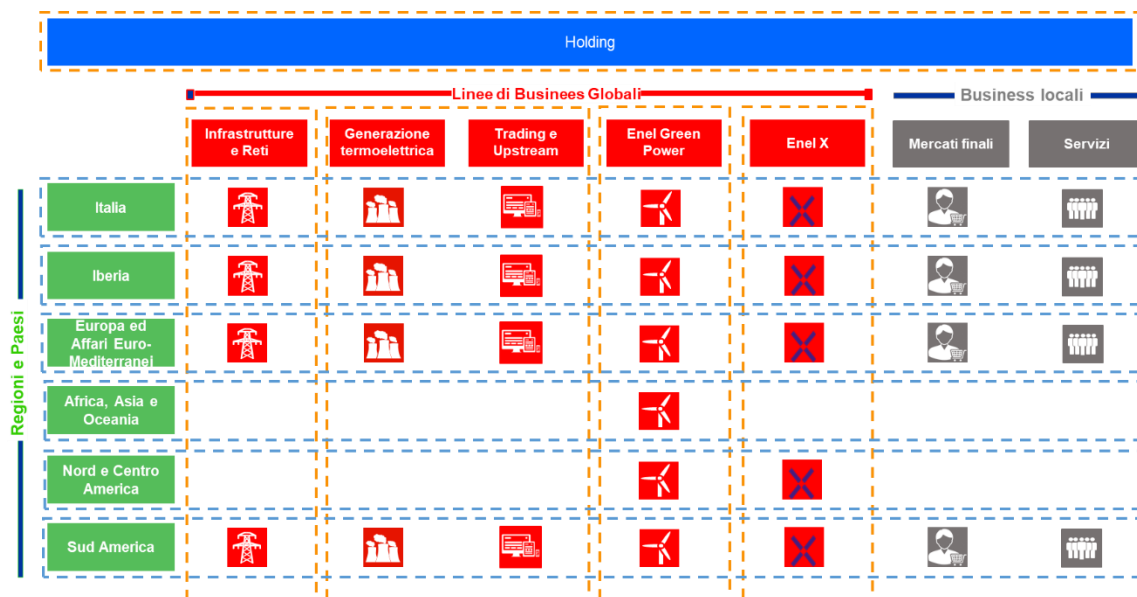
Holding

Linee di Business Globali

Business locali

| | Infrastrutture e Reti | Generazione termoelettrica | Trading e Upstream | Enel Green Power | Enel X | Mercati finali | Servizi |
|---|---|---|---|---|---|---|---|
| Italia | | | | | | | |
| Iberia | | | | | | | |
| Europa ed Affari Euro-Mediterranei | | | | | | | |
| Africa, Asia e Oceania | | | | | | | |
| Nord e Centro America | | | | | | | |
| Sud America | | | | | | | |

Regioni e Paesi